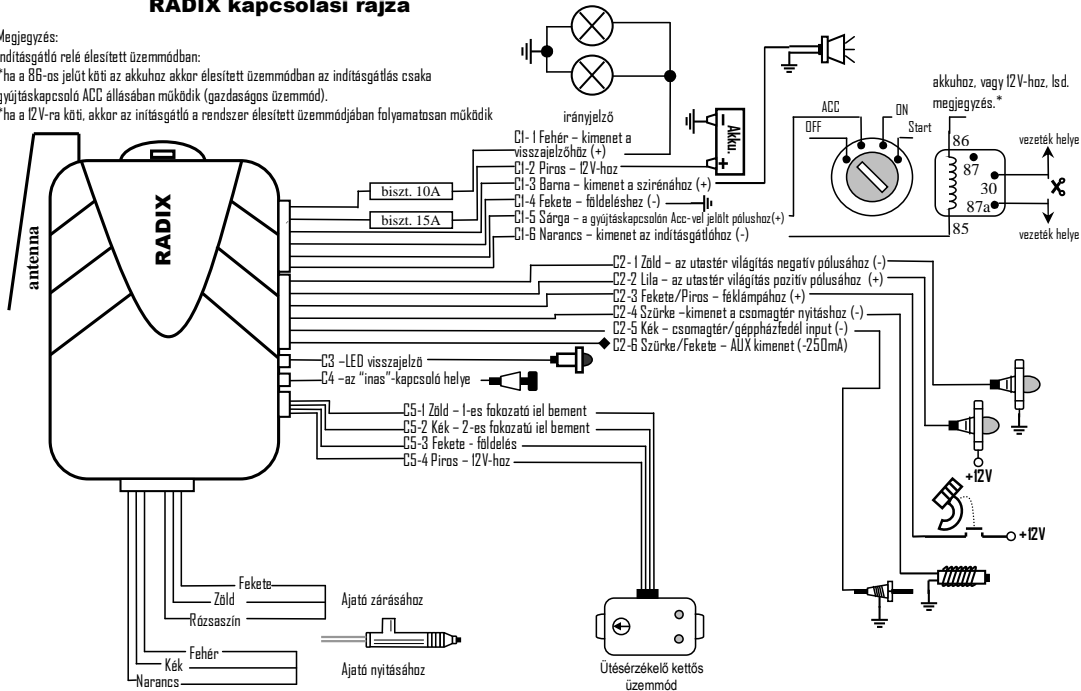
RADIX kapcsolási rajza

Megjegyzés:
Indításgátló relé élesített üzemmódban:
*ha a 86-os jelűt köti az akkuhoz akkor élesített üzemmódban az indításgátlás csaka gyújtáskapcsoló ACC állásában működik (gazdaságos üzemmód).
*ha a 12V-ra köti, akkor az inításgátló a rendszer élesített üzemmódjában folyamatosan működik

irányjelző

Akku.

ACC
ON
OFF
Start

akkuhoz, vagy 12V-hoz, lsd. megjegyzés.*

86
87
30
87a
85
vezeték helye
vezeték helye

antenna
RADIX

biszt. 10A
biszt. 15A

C1- 1 Fehér – kimenet a visszajelzőhöz (+)
C1-2 Piros – 12V-hoz
C1-3 Barna – kimenet a szirénához (+)
C1-4 Fekete – földeléshez (-)
C1-5 Sárga – a gyújtáskapcsolón Acc-vel jelölt pólushoz(+)
C1-6 Narancs – kimenet az indításgátlóhoz (-)

C2- 1 Zöld – az utastér világítás negatív pólusához (-)
C2-2 Lila – az utastér világítás pozitív pólusához (+)
C2-3 Fekete/Piros – féklámpához (+)
C2-4 Szürke –kimenet a csomagtér nyitáshoz (-)
C2-5 Kék – csomagtér/gépházfedél input (-)
C2-6 Szürke/Fekete – AUX kimenet (-250mA)

C3 –LED visszajelző
C4 –az "inas"-kapcsoló helye

C5-1 Zöld – 1-es fokozató iel bement
C5-2 Kék – 2-es fokozatú iel bement
C5-3 Fekete - földelés
C5-4 Piros – 12V-hoz

+12V
+12V

Fekete
Zöld
Rózsaszín
Ajató zárásához
Fehér
Kék
Narancs
Ajató nyitásához

Ütésérzékelő kettős üzemmód